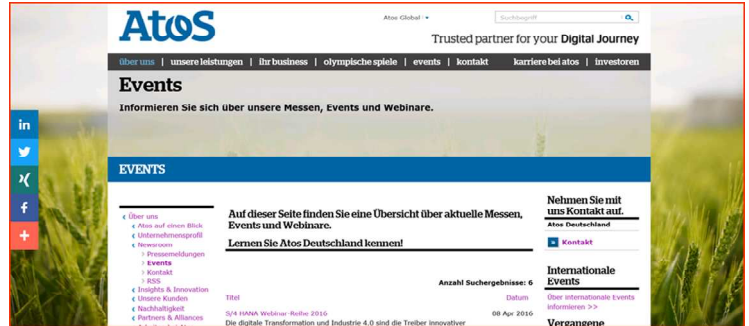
Atos

Atos Global

Suchbegriff

Trusted partner for your Digital Journey

über uns | unsere leistungen | ihr business | olympische spiele | events | kontakt | karriere bei atos | investoren

Events

Informieren Sie sich über unsere Messen, Events und Webinare.

in

EVENTS

‹ Über uns
‹ Atos auf einen Blick
‹ Unternehmensprofil
‹ Newsroom
› Pressemeldungen
› Events
› Kontakt
› RSS
‹ Insights & Innovation
‹ Unsere Kunden
‹ Nachhaltigkeit
‹ Partners & Alliances

Auf dieser Seite finden Sie eine Übersicht über aktuelle Messen, Events und Webinare.

Lernen Sie Atos Deutschland kennen!

Anzahl Suchergebnisse: 6

Titel

Datum

S/4 HANA Webinar-Reihe 2016

08 Apr 2016

Die digitale Transformation und Industrie 4.0 sind die Treiber innovativer

Nehmen Sie mit uns Kontakt auf.

Atos Deutschland

Kontakt

Internationale Events

Über internationale Events informieren >>

Vergangene